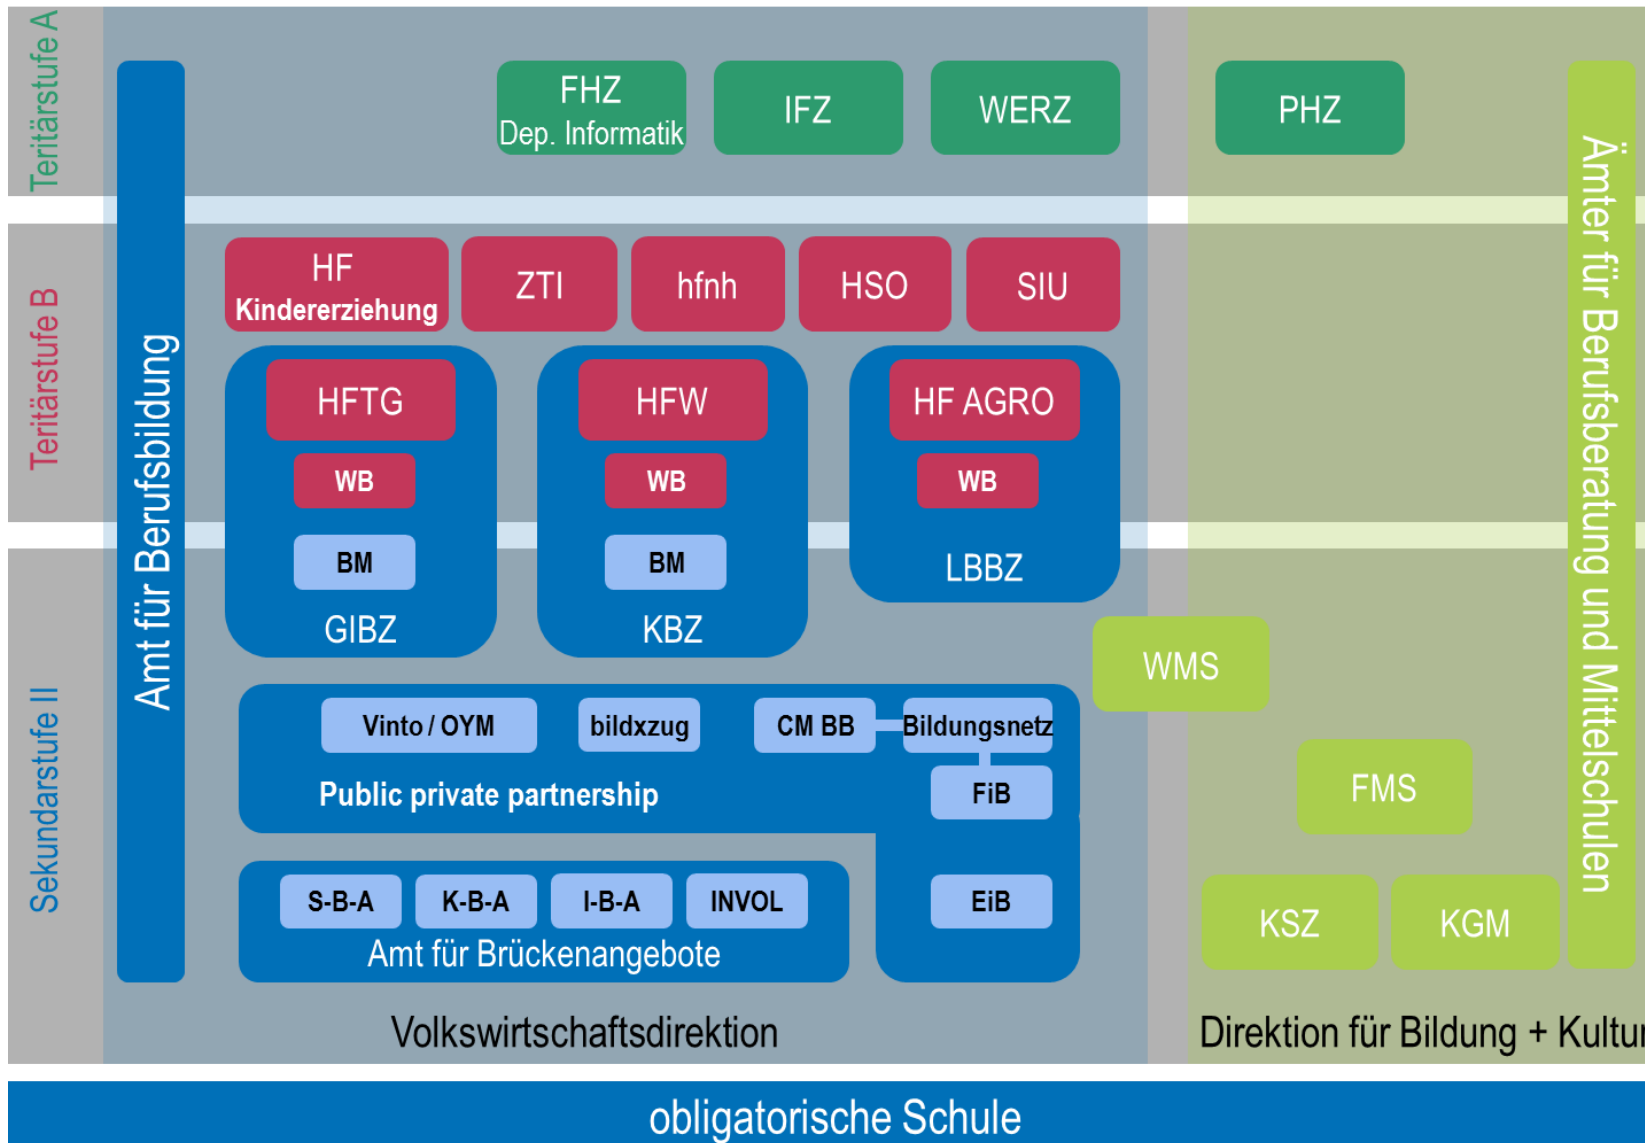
Teritärstufe A

Teritärstufe B

Sekundarstufe II

Amt für Berufsbildung

FHZ
Dep. Informatik

IFZ

WERZ

PHZ

Ämter für Berufsberatung und Mittelschulen

HF
Kindererziehung

ZTI

hfnh

HSO

SIU

HFTG

WB

BM

GIBZ

HFW

WB

BM

KBZ

HF AGRO

WB

LBBZ

WMS

Vinto / OYM

bildxzug

CM BB

Bildungsnetz

FiB

Public private partnership

FMS

S-B-A

K-B-A

I-B-A

INVOL

Amt für Brückenangebote

EiB

KSZ

KGM

Volkswirtschaftsdirektion

Direktion für Bildung + Kultur

obligatorische Schule